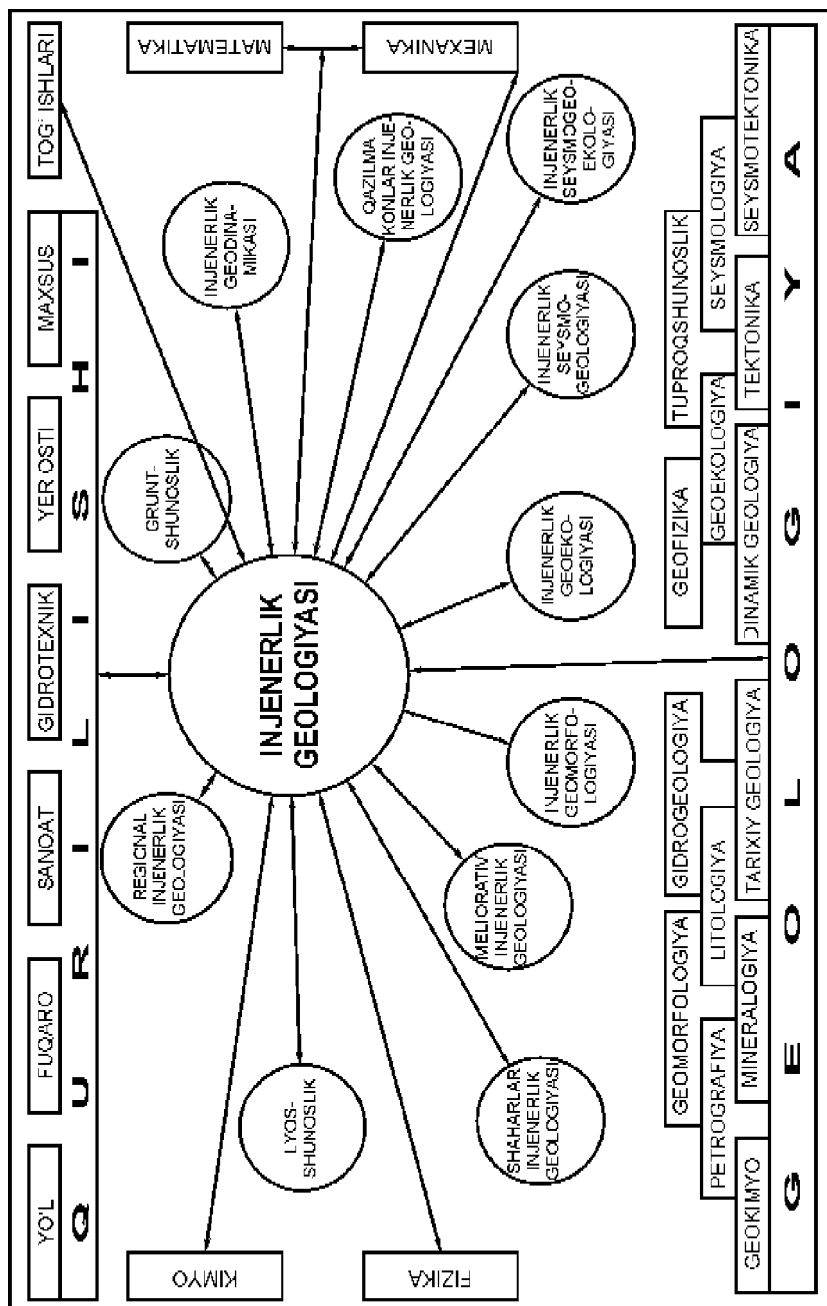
YO'L
FUQARO
SANOAT
GIDROTEXNIK
YER OSTI
MAXSUS
TOG' ISHLARI

Q U R I L I S H I

MATEMATIKA
MEXANIKA
KIMYO
FIZIKA

INJENERLIK GEOLOGIYASI

REGIONAL INJENERLIK GEOLOGIYASI
GRUNT-SHUNOSLIK
INJENERLIK GEODINAMIKASI
QAZILMA KONLAR INJENERLIK GEOLOGIYASI
INJENERLIK SEYSMOGEOEKOLOGIYASI
INJENERLIK SEYSMOGEOLOGIYASI
INJENERLIK GEOEKOLOGIYASI
INJENERLIK GEOMORFOLOGIYASI
MELIORATIV INJENERLIK GEOLOGIYASI
SHAHARLAR INJENERLIK GEOLOGIYASI
LYOSSHUNOSLIK

GEOKIMYO
PETROGRAFIYA
GEOMORFOLOGIYA
MINERALOGIYA
LITOLOGIYA
GIDROGEOLOGIYA
TARIXIY GEOLOGIYA
GEOFIZIKA
DINAMIK GEOLOGIYA
GEOEKOLOGIYA
TUPROQSHUNOSLIK
TEKTONIKA
SEYSMOLOGIYA
SEYSMOTEKTONIKA

G E O L O G I Y A